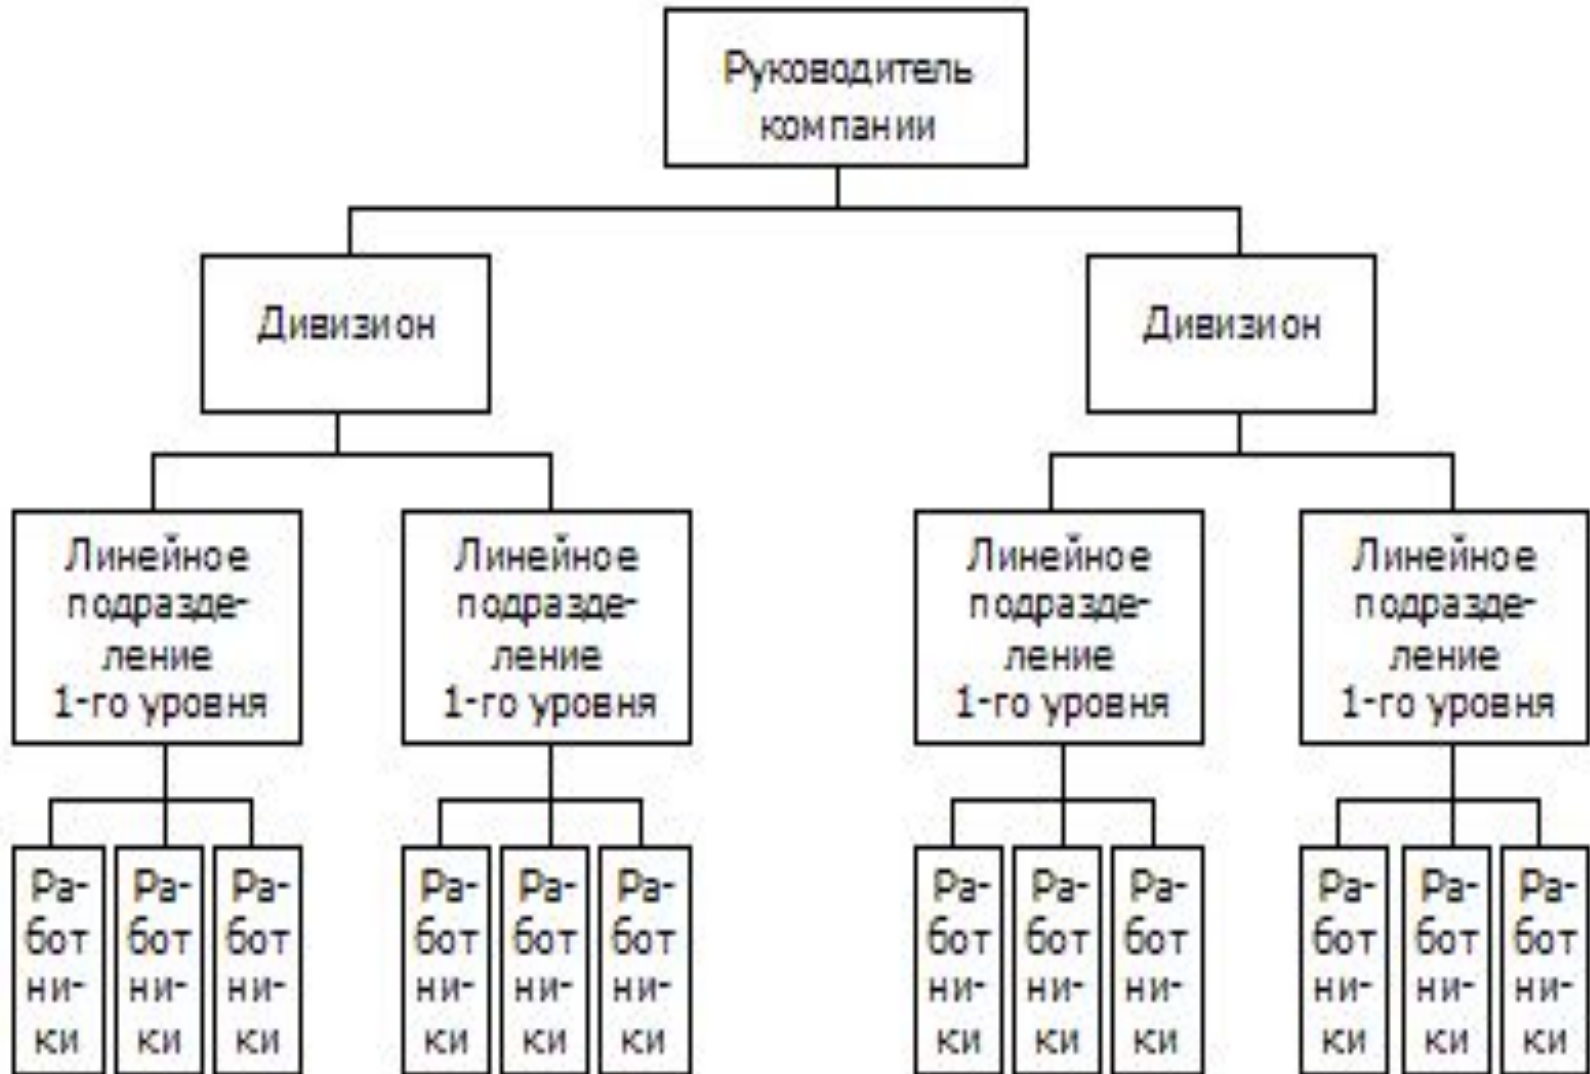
Руководитель компании

Дивизион

Дивизион

Линейное подразделение 1-го уровня

Линейное подразделение 1-го уровня

Линейное подразделение 1-го уровня

Линейное подразделение 1-го уровня

Работники

Работники

Работники

Работники

Работники

Работники

Работники

Работники

Работники

Работники

Работники

Работники